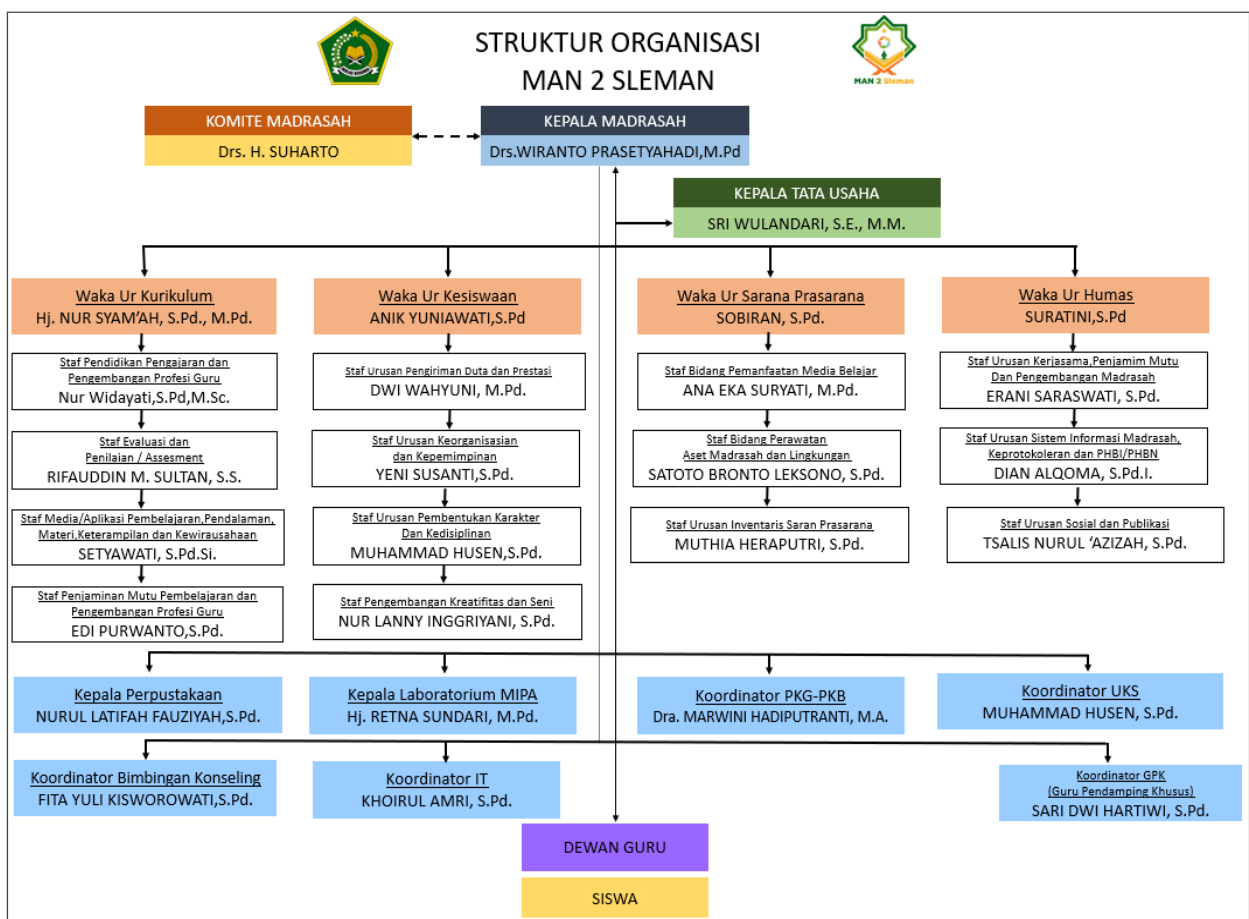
STRUKTUR ORGANISASI
MAN 2 SLEMAN

MAN 2 Sleman

KOMITE MADRASAH
Drs. H. SUHARTO

KEPALA MADRASAH
Drs.WIRANTO PRASETYAHADI,M.Pd

KEPALA TATA USAHA
SRI WULANDARI, S.E., M.M.

Waka Ur Kurikulum
Hj. NUR SYAM'AH, S.Pd., M.Pd.

Staf Pendidikan Pengajaran dan Pengembangan Profesi Guru
Nur Widayati,S.Pd,M.Sc.

Staf Evaluasi dan Penilaian / Assesment
RIFAUDDIN M. SULTAN, S.S.

Staf Media/Aplikasi Pembelajaran,Pendalaman, Materi,Keterampilan dan Kewirausahaan
SETYAWATI, S.Pd.Si.

Staf Penjaminan Mutu Pembelajaran dan Pengembangan Profesi Guru
EDI PURWANTO,S.Pd.

Waka Ur Kesiswaan
ANIK YUNIAWATI,S.Pd

Staf Urusan Pengiriman Duta dan Prestasi
DWI WAHYUNI, M.Pd.

Staf Urusan Keorganisasian dan Kepemimpinan
YENI SUSANTI,S.Pd.

Staf Urusan Pembentukan Karakter Dan Kedisiplinan
MUHAMMAD HUSEN,S.Pd.

Staf Pengembangan Kreatifitas dan Seni
NUR LANNY INGGRIYANI, S.Pd.

Waka Ur Sarana Prasarana
SOBIRAN, S.Pd.

Staf Bidang Pemanfaatan Media Belajar
ANA EKA SURYATI, M.Pd.

Staf Bidang Perawatan Aset Madrasah dan Lingkungan
SATOTO BRONTO LEKSONO, S.Pd.

Staf Urusan Inventaris Saran Prasarana
MUTHIA HERAPUTRI, S.Pd.

Waka Ur Humas
SURATINI,S.Pd

Staf Urusan Kerjasama,Penjamim Mutu Dan Pengembangan Madrasah
ERANI SARASWATI, S.Pd.

Staf Urusan Sistem Informasi Madrasah, Keprotokoleran dan PHBI/PHBN
DIAN ALQOMA, S.Pd.I.

Staf Urusan Sosial dan Publikasi
TSALIS NURUL 'AZIZAH, S.Pd.

Kepala Perpustakaan
NURUL LATIFAH FAUZIYAH,S.Pd.

Kepala Laboratorium MIPA
Hj. RETNA SUNDARI, M.Pd.

Koordinator PKG-PKB
Dra. MARWINI HADIPUTRANTI, M.A.

Koordinator UKS
MUHAMMAD HUSEN, S.Pd.

Koordinator Bimbingan Konseling
FITA YULI KISWOROWATI,S.Pd.

Koordinator IT
KHOIRUL AMRI, S.Pd.

Koordinator GPK (Guru Pendamping Khusus)
SARI DWI HARTIWI, S.Pd.

DEWAN GURU

SISWA